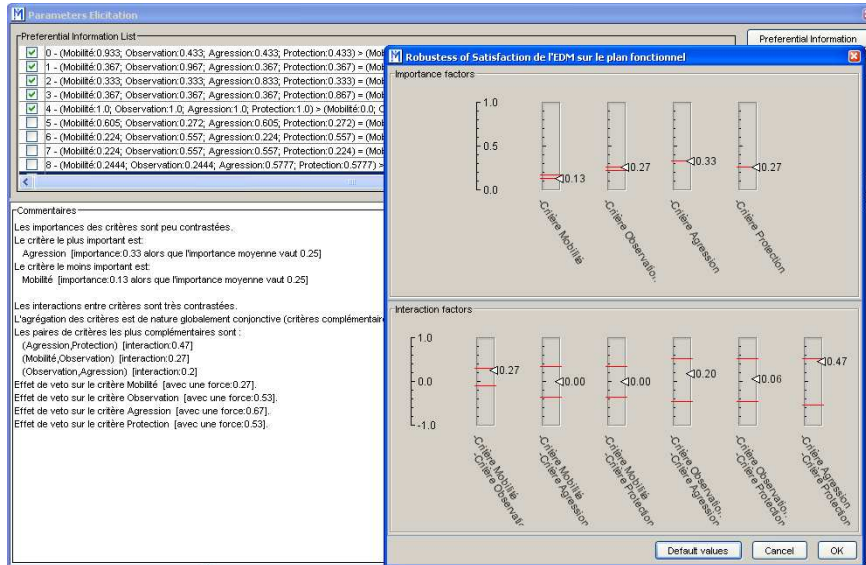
Parameters Elicitation

Preferential Information List

Preferential Information

0 - (Mobilité:0.933; Observation:0.433; Agression:0.433; Protection:0.433) > (Mob
1 - (Mobilité:0.367; Observation:0.967; Agression:0.367; Protection:0.367) = (Mob
2 - (Mobilité:0.333; Observation:0.333; Agression:0.833; Protection:0.333) = (Mob
3 - (Mobilité:0.367; Observation:0.367; Agression:0.367; Protection:0.867) = (Mob
4 - (Mobilité:1.0; Observation:1.0; Agression:1.0; Protection:1.0) > (Mobilité:0.0; O
5 - (Mobilité:0.605; Observation:0.272; Agression:0.605; Protection:0.272) = (Mob
6 - (Mobilité:0.224; Observation:0.557; Agression:0.224; Protection:0.557) = (Mob
7 - (Mobilité:0.224; Observation:0.557; Agression:0.557; Protection:0.224) = (Mob
8 - (Mobilité:0.2444; Observation:0.2444; Agression:0.5777; Protection:0.5777) >

Commentaires

Les importances des critères sont peu contrastées.
Le critère le plus important est:
Agression [importance:0.33 alors que l'importance moyenne vaut 0.25]
Le critère le moins important est:
Mobilité [importance:0.13 alors que l'importance moyenne vaut 0.25]

Les interactions entre critères sont très contrastées.
L'agrégation des critères est de nature globalement conjonctive (critères complémentair
Les paires de critères les plus complémentaires sont :
(Agression,Protection) [interaction:0.47]
(Mobilité,Observation) [interaction:0.27]
(Observation,Agression) [interaction:0.2]
Effet de veto sur le critère Mobilité [avec une force:0.27].
Effet de veto sur le critère Observation [avec une force:0.53].
Effet de veto sur le critère Agression [avec une force:0.67].
Effet de veto sur le critère Protection [avec une force:0.53].

Robustess of Satisfaction de l'EDM sur le plan fonctionnel

Importance factors

1.0
0.5
0.0

0.13
0.27
0.33
0.27

-Critère Mobilité
-Critère Observatio...
-Critère Agression
-Critère Protection

Interaction factors

1.0
0.0
-1.0

0.27
0.00
0.00
0.20
0.06
0.47

-Critère Mobilité -Critère Observatio
-Critère Mobilité -Critère Agression
-Critère Mobilité -Critère Protection
-Critère Observatio... -Critère Agression
-Critère Observatio... -Critère Protection
-Critère Agression -Critère Protection

Default values
Cancel
OK